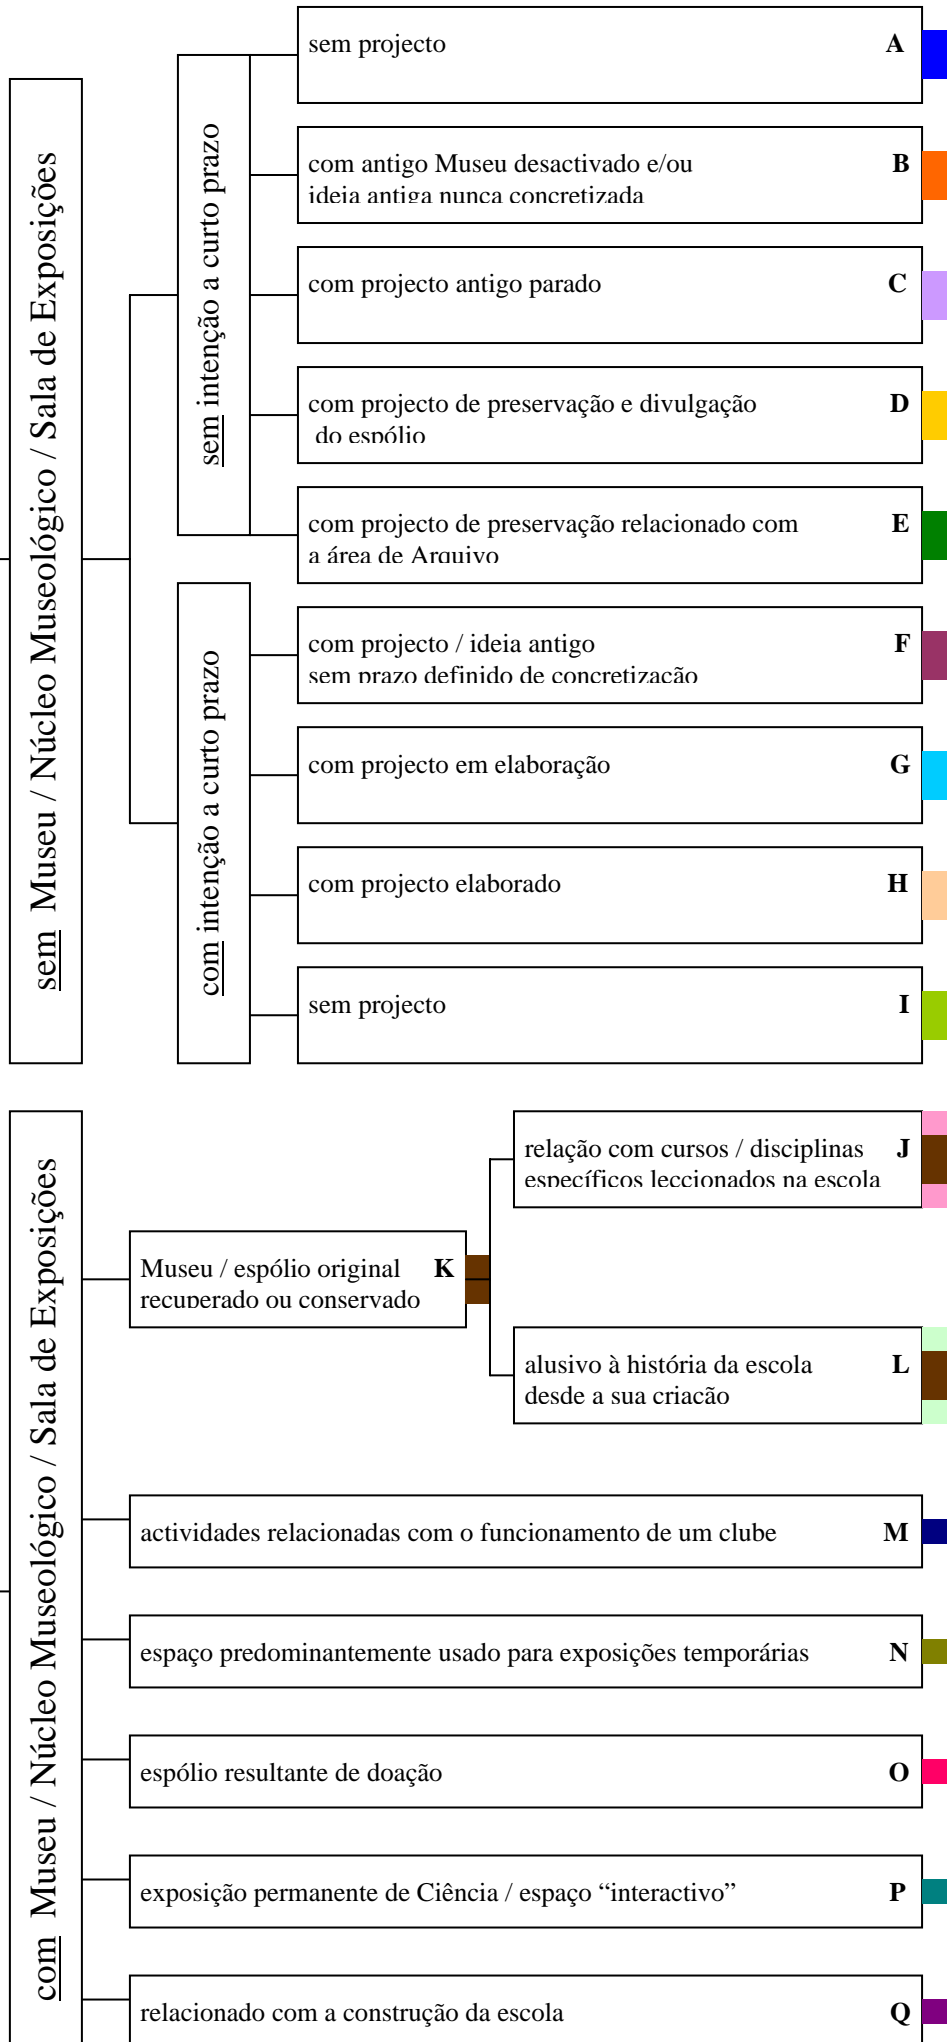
sem Museu / Núcleo Museológico / Sala de Exposições

sem intenção a curto prazo

sem projecto A

com antigo Museu desactivado e/ou ideia antiga nunca concretizada B

com projecto antigo parado C

com projecto de preservação e divulgação do espólio D

com projecto de preservação relacionado com a área de Arquivo E

com intenção a curto prazo

com projecto / ideia antigo sem prazo definido de concretização F

com projecto em elaboração G

com projecto elaborado H

sem projecto I

com Museu / Núcleo Museológico / Sala de Exposições

Museu / espólio original recuperado ou conservado K

relação com cursos / disciplinas específicos leccionados na escola J

alusivo à história da escola desde a sua criação L

actividades relacionadas com o funcionamento de um clube M

espaço predominantemente usado para exposições temporárias N

espólio resultante de doação O

exposição permanente de Ciência / espaço “interactivo” P

relacionado com a construção da escola Q